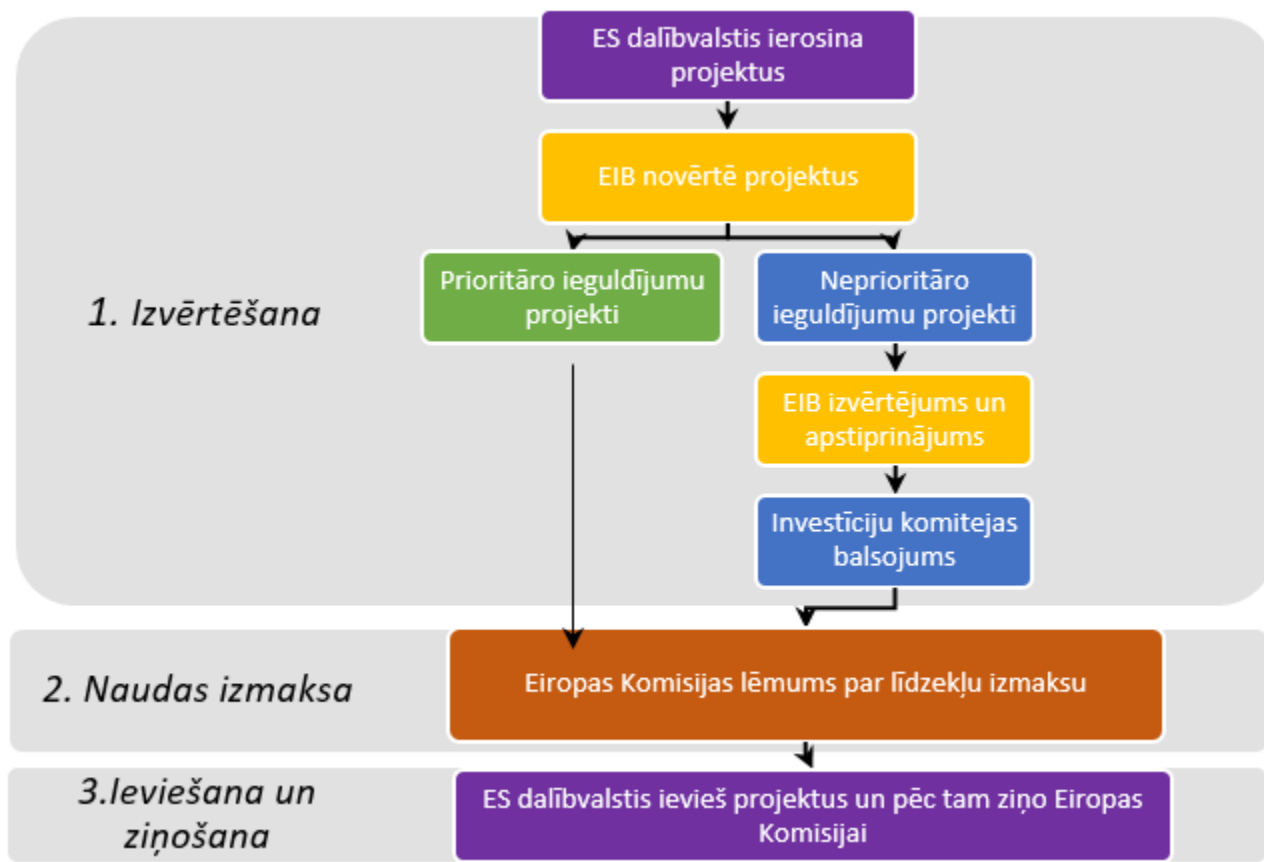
ES dalībvalstis ierosina projektus

EIB novērtē projektus

1. Izvērtēšana

Prioritāro ieguldījumu projekti

Neprioritāro ieguldījumu projekti

EIB izvērtējums un apstiprinājums

Investīciju komitejas balsojums

2. Naudas izmaksa

Eiropas Komisijas lēmums par līdzekļu izmaksu

3.Ieviešana un ziņošana

ES dalībvalstis ievieš projektus un pēc tam ziņo Eiropas Komisijai